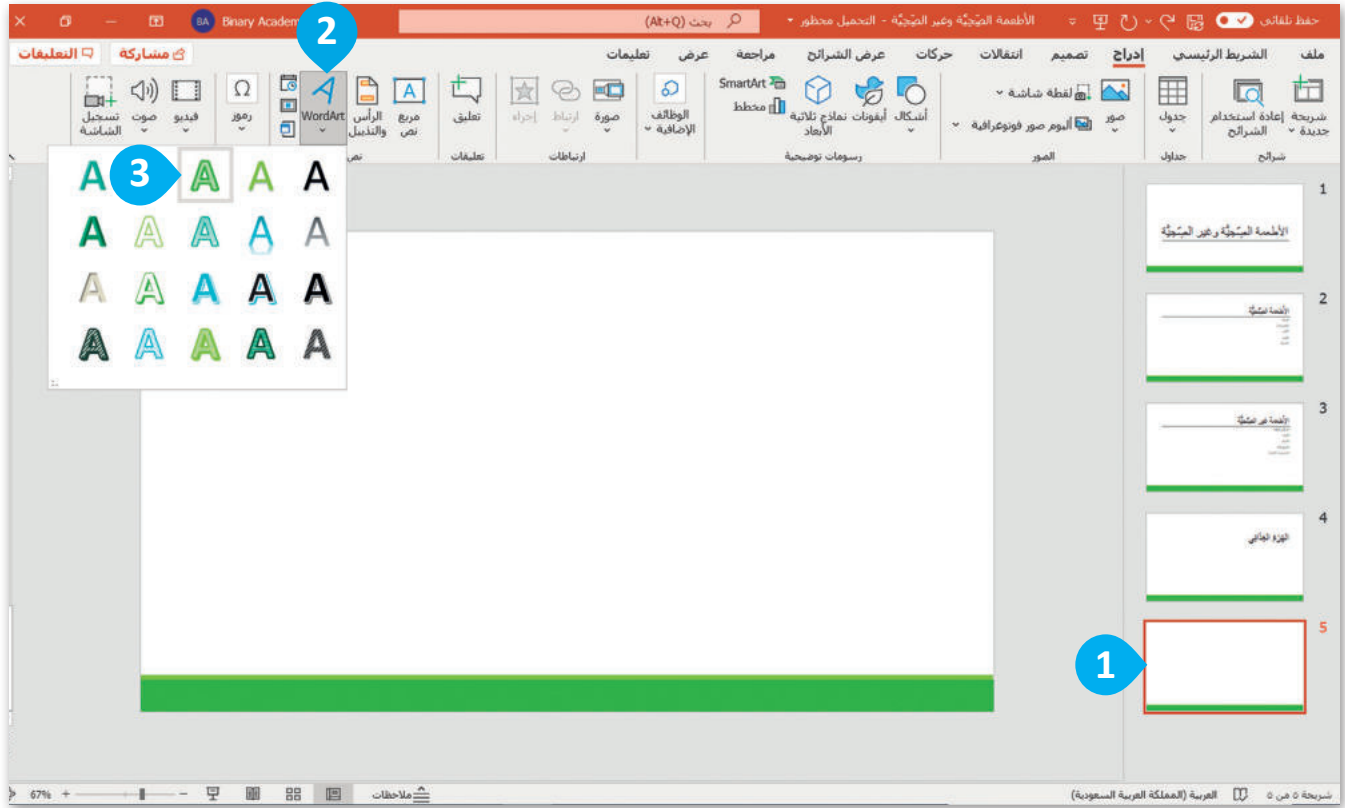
حفظ تلقائي
الأطعمة الصّحيّة وغير الصّحيّة - التحميل محظور
بحث (Alt+Q)
Binary Academy
BA
2
ملف الشريط الرئيسي إدراج تصميم انتقالات حركات عرض الشرائح مراجعة عرض تعليمات
مشاركة
التعليقات
شريحة جديدة
إعادة استخدام الشرائح
شرائح
جدول
جداول
صور
ألبوم صور فوتوغرافية
لقطة شاشة
الصور
أشكال
أيقونات
نماذج ثلاثية الأبعاد
SmartArt
مخطط
رسومات توضيحية
الوظائف الإضافية
صورة
ارتباط
إجراء
ارتباطات
تعليق
تعليقات
مربع نص
الرأس والتذييل
WordArt
نص
رموز
فيديو
صوت
تسجيل الشاشة
3
1
الأطعمة الصّحيّة وغير الصّحيّة
2
الأطعمة الصّحيّة
3
الأطعمة غير الصّحيّة
4
الهرم الغذائي
5
1
شريحة ٥ من ٥
العربية (المملكة العربية السعودية)
ملاحظات
67%